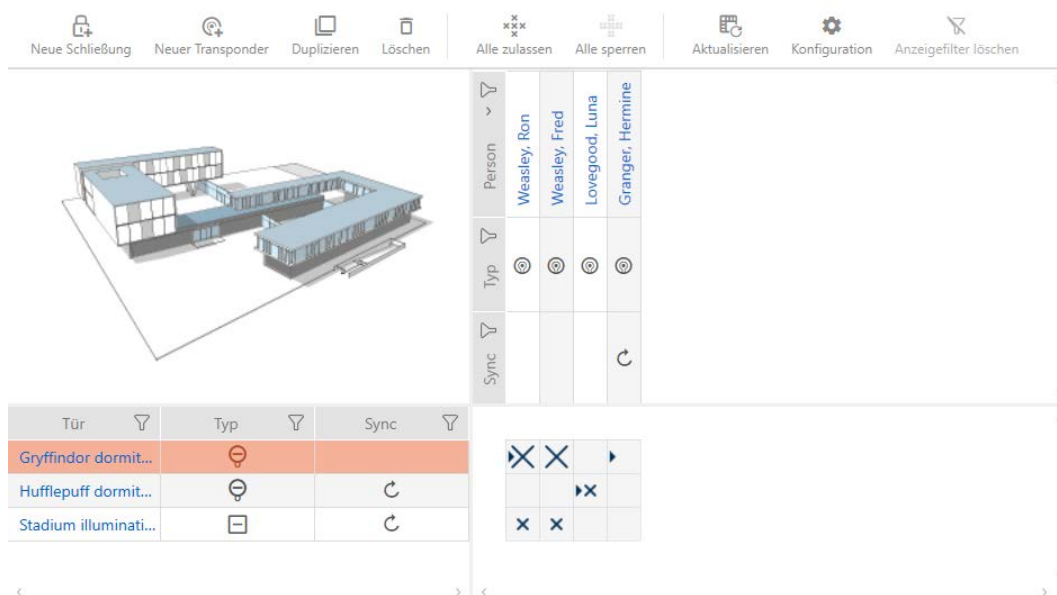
Neue Schließung Neuer Transponder Duplizieren Löschen Alle zulassen Alle sperren Aktualisieren Konfiguration Anzeigefilter löschen

Person

Weasley, Ron
Weasley, Fred
Lovegood, Luna
Granger, Hermine

Typ

Sync

| Tür | Typ | Sync |
|---|---|---|
| Gryffindor dormit... | | |
| Hufflepuff dormit... | | |
| Stadium illuminati... | | |